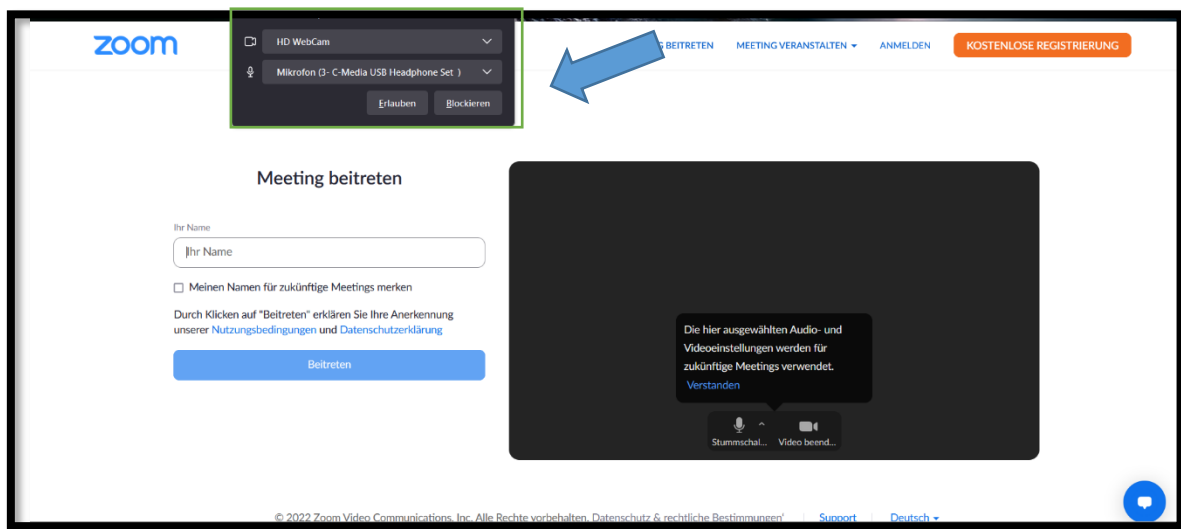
zoom

HD WebCam

Mikrofon (3- C-Media USB Headphone Set )

Erlauben Blockieren

G BEITRETEN MEETING VERANSTALTEN ANMELDEN KOSTENLOSE REGISTRIERUNG

Meeting beitreten

Ihr Name

Ihr Name

Meinen Namen für zukünftige Meetings merken

Durch Klicken auf "Beitreten" erklären Sie Ihre Anerkennung unserer Nutzungsbedingungen und Datenschutzerklärung

Beitreten

Die hier ausgewählten Audio- und Videoeinstellungen werden für zukünftige Meetings verwendet.

Verstanden

Stummschal... Video beend...

© 2022 Zoom Video Communications, Inc. Alle Rechte vorbehalten. Datenschutz & rechtliche Bestimmungen' | Support | Deutsch